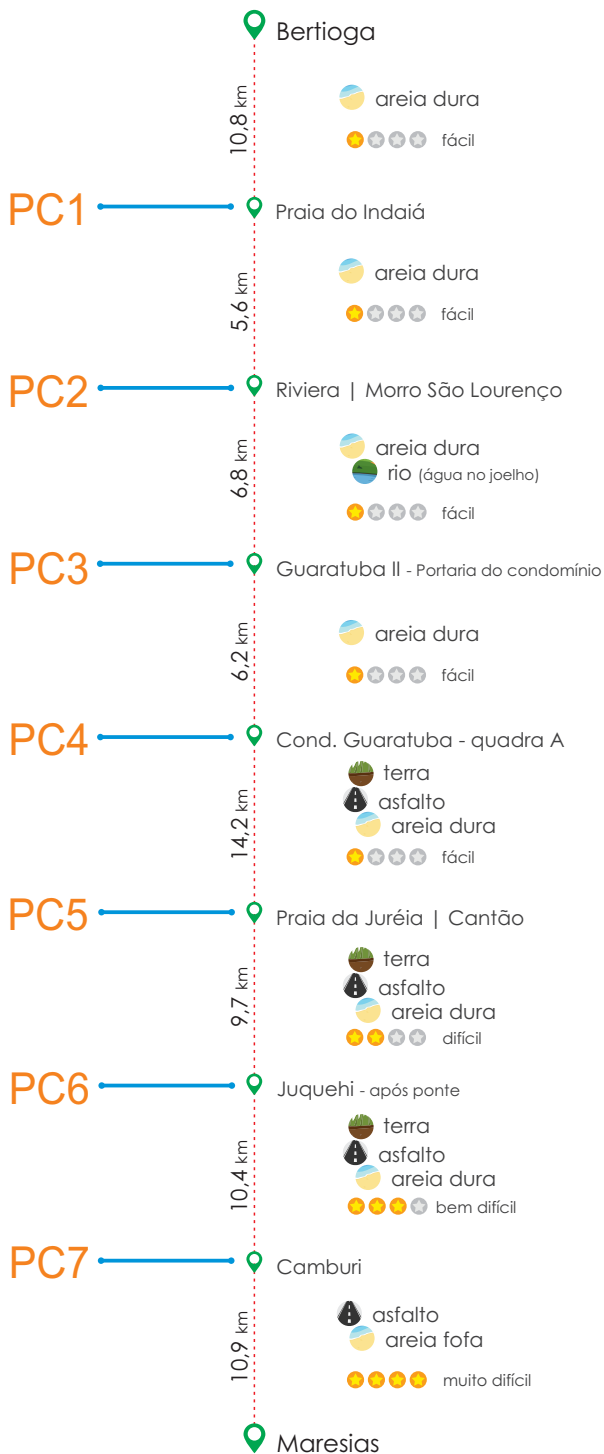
Bertioga

10,8 km

areia dura

fácil

PC1

Praia do Indaiá

5,6 km

areia dura

fácil

PC2

Riviera | Morro São Lourenço

6,8 km

areia dura

rio (água no joelho)

fácil

PC3

Guaratuba II - Portaria do condomínio

6,2 km

areia dura

fácil

PC4

Cond. Guaratuba - quadra A

14,2 km

terra

asfalto

areia dura

fácil

PC5

Praia da Juréia | Cantão

9,7 km

terra

asfalto

areia dura

difícil

PC6

Juquehi - após ponte

10,4 km

terra

asfalto

areia dura

bem difícil

PC7

Camburi

10,9 km

asfalto

areia fofa

muito difícil

Maresias